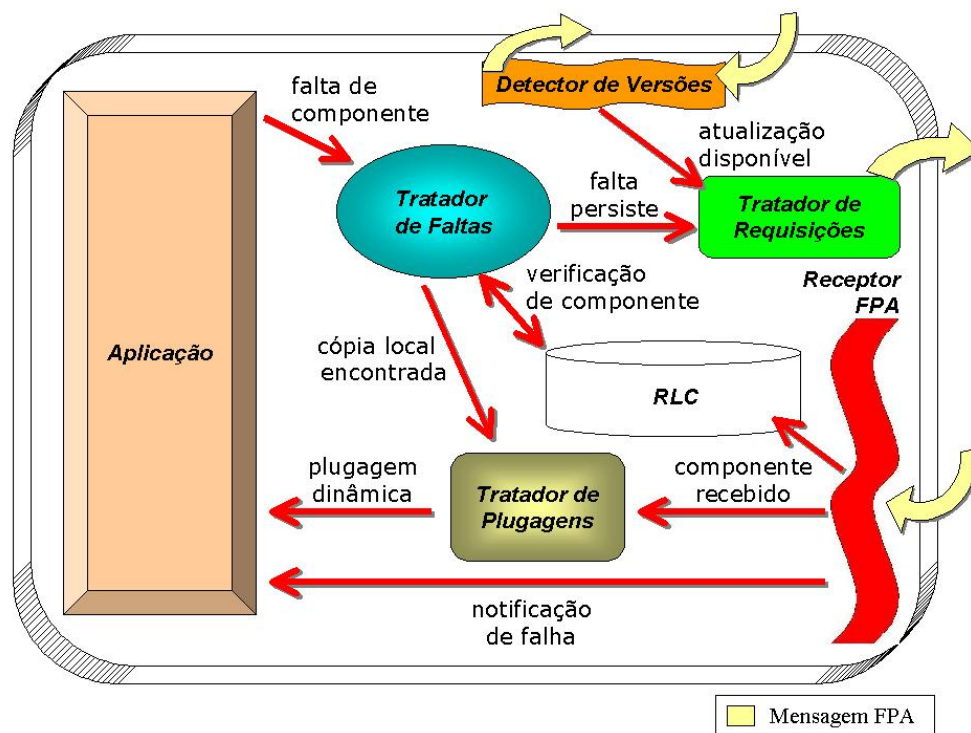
Detector de Versões

falta de componente

atualização disponível

Tratador de Faltas

falta persiste

Tratador de Requisições

verificação de componente

Receptor FPA

Aplicação

cópia local encontrada

RLC

plugagem dinâmica

Tratador de Plugagens

componente recebido

notificação de falha

Mensagem FPA